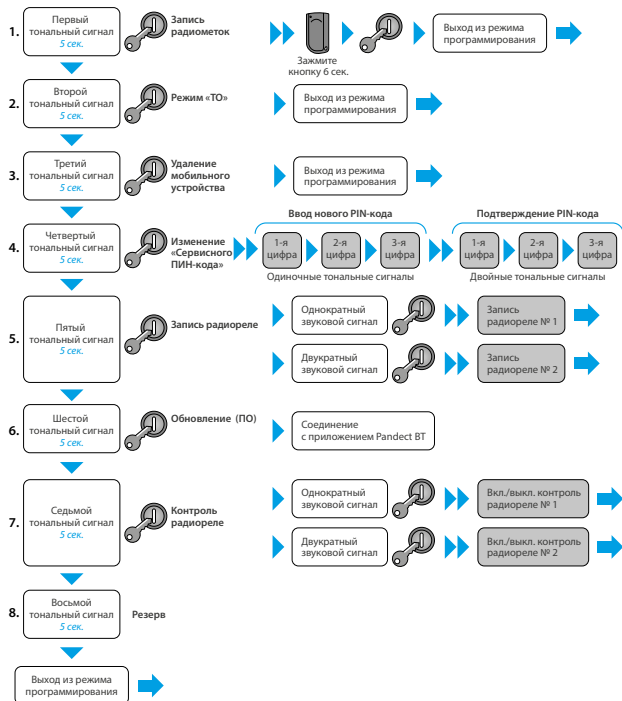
1. Первый тональный сигнал 5 сек.

Запись радиометок

Зажмите кнопку 6 сек.

Выход из режима программирования

2. Второй тональный сигнал 5 сек.

Режим «ТО»

Выход из режима программирования

3. Третий тональный сигнал 5 сек.

Удаление мобильного устройства

Выход из режима программирования

4. Четвертый тональный сигнал 5 сек.

Изменение «Сервисного ПИН-кода»

Ввод нового PIN-кода

1-я цифра

2-я цифра

3-я цифра

Одиночные тональные сигналы

Подтверждение PIN-кода

1-я цифра

2-я цифра

3-я цифра

Двойные тональные сигналы

5. Пятый тональный сигнал 5 сек.

Запись радиореле

Однократный звуковой сигнал

Запись радиореле № 1

Двукратный звуковой сигнал

Запись радиореле № 2

6. Шестой тональный сигнал 5 сек.

Обновление (ПО)

Соединение с приложением Pandect BT

7. Седьмой тональный сигнал 5 сек.

Контроль радиореле

Однократный звуковой сигнал

Вкл./выкл. контроль радиореле № 1

Двукратный звуковой сигнал

Вкл./выкл. контроль радиореле № 2

8. Восьмой тональный сигнал 5 сек.

Резерв

Выход из режима программирования